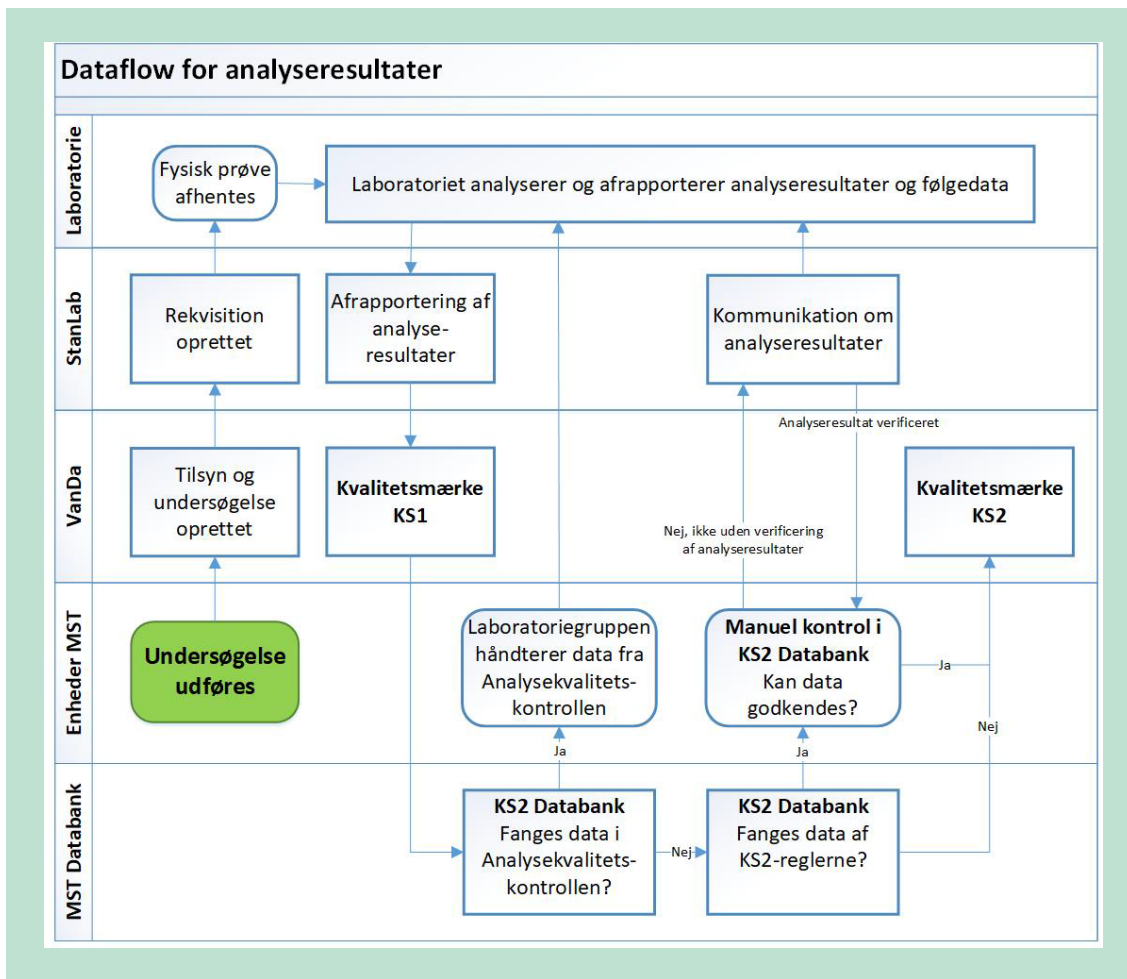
Dataflow for analyseresultater

Laboratorie

Fysisk prøve afhentes

Laboratoriet analyserer og afrapporterer analyseresultater og følgedata

StanLab

Rekvisition oprettet

Afrapportering af analyseresultater

Kommunikation om analyseresultater

Analyseresultat verificeret

VanDa

Tilsyn og undersøgelse oprettet

Kvalitetsmærke KS1

Nej, ikke uden verificering af analyseresultater

Kvalitetsmærke KS2

Enheder MST

Undersøgelse udføres

Laboratoriegruppen håndterer data fra Analysekvalitetskontrollen

Manuel kontrol i KS2 Databank Kan data godkendes?

Ja

Nej

Ja

Ja

MST Databank

KS2 Databank Fanges data i Analysekvalitetskontrollen?

Nej

KS2 Databank Fanges data af KS2-reglerne?